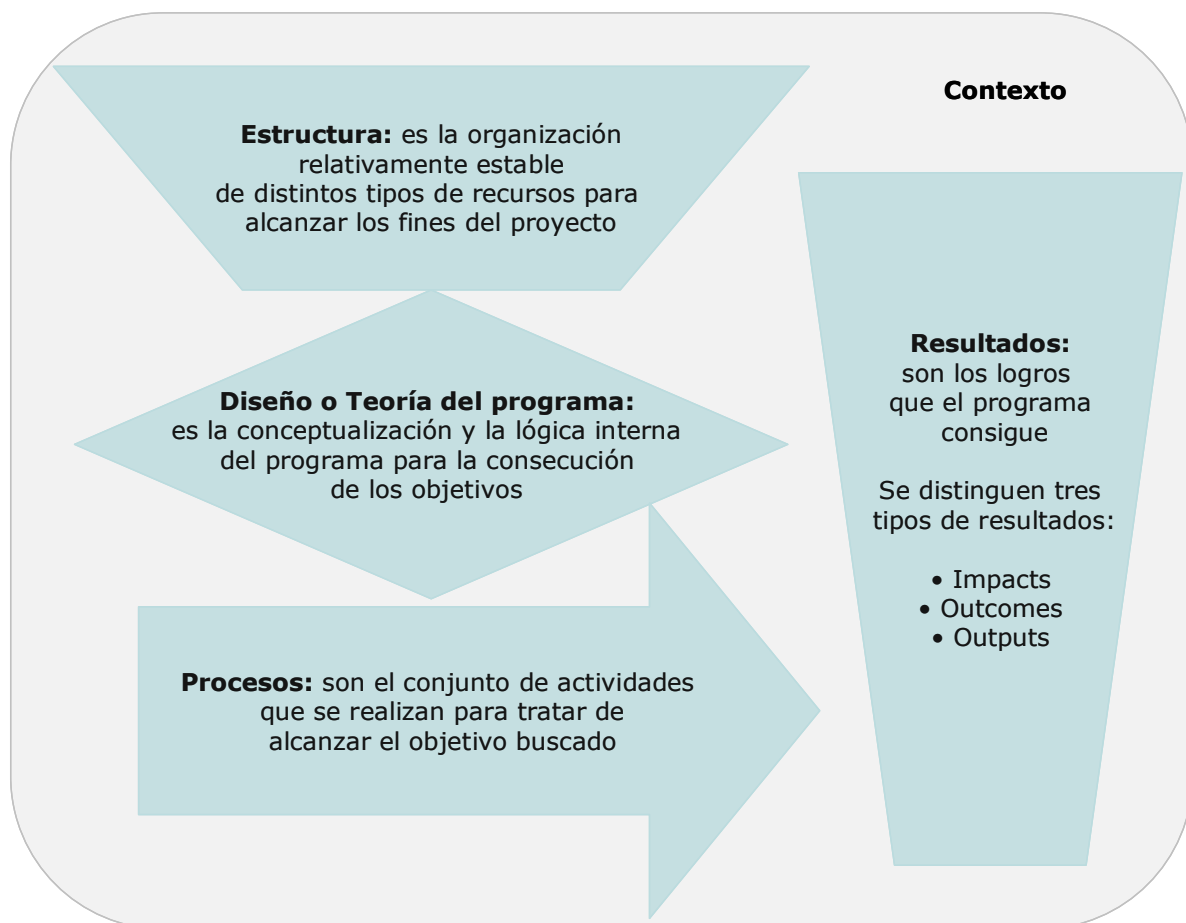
Contexto

**Estructura:** es la organización relativamente estable de distintos tipos de recursos para alcanzar los fines del proyecto

**Diseño o Teoría del programa:** es la conceptualización y la lógica interna del programa para la consecución de los objetivos

**Procesos:** son el conjunto de actividades que se realizan para tratar de alcanzar el objetivo buscado

**Resultados:** son los logros que el programa consigue

Se distinguen tres tipos de resultados:

• Impacts
• Outcomes
• Outputs